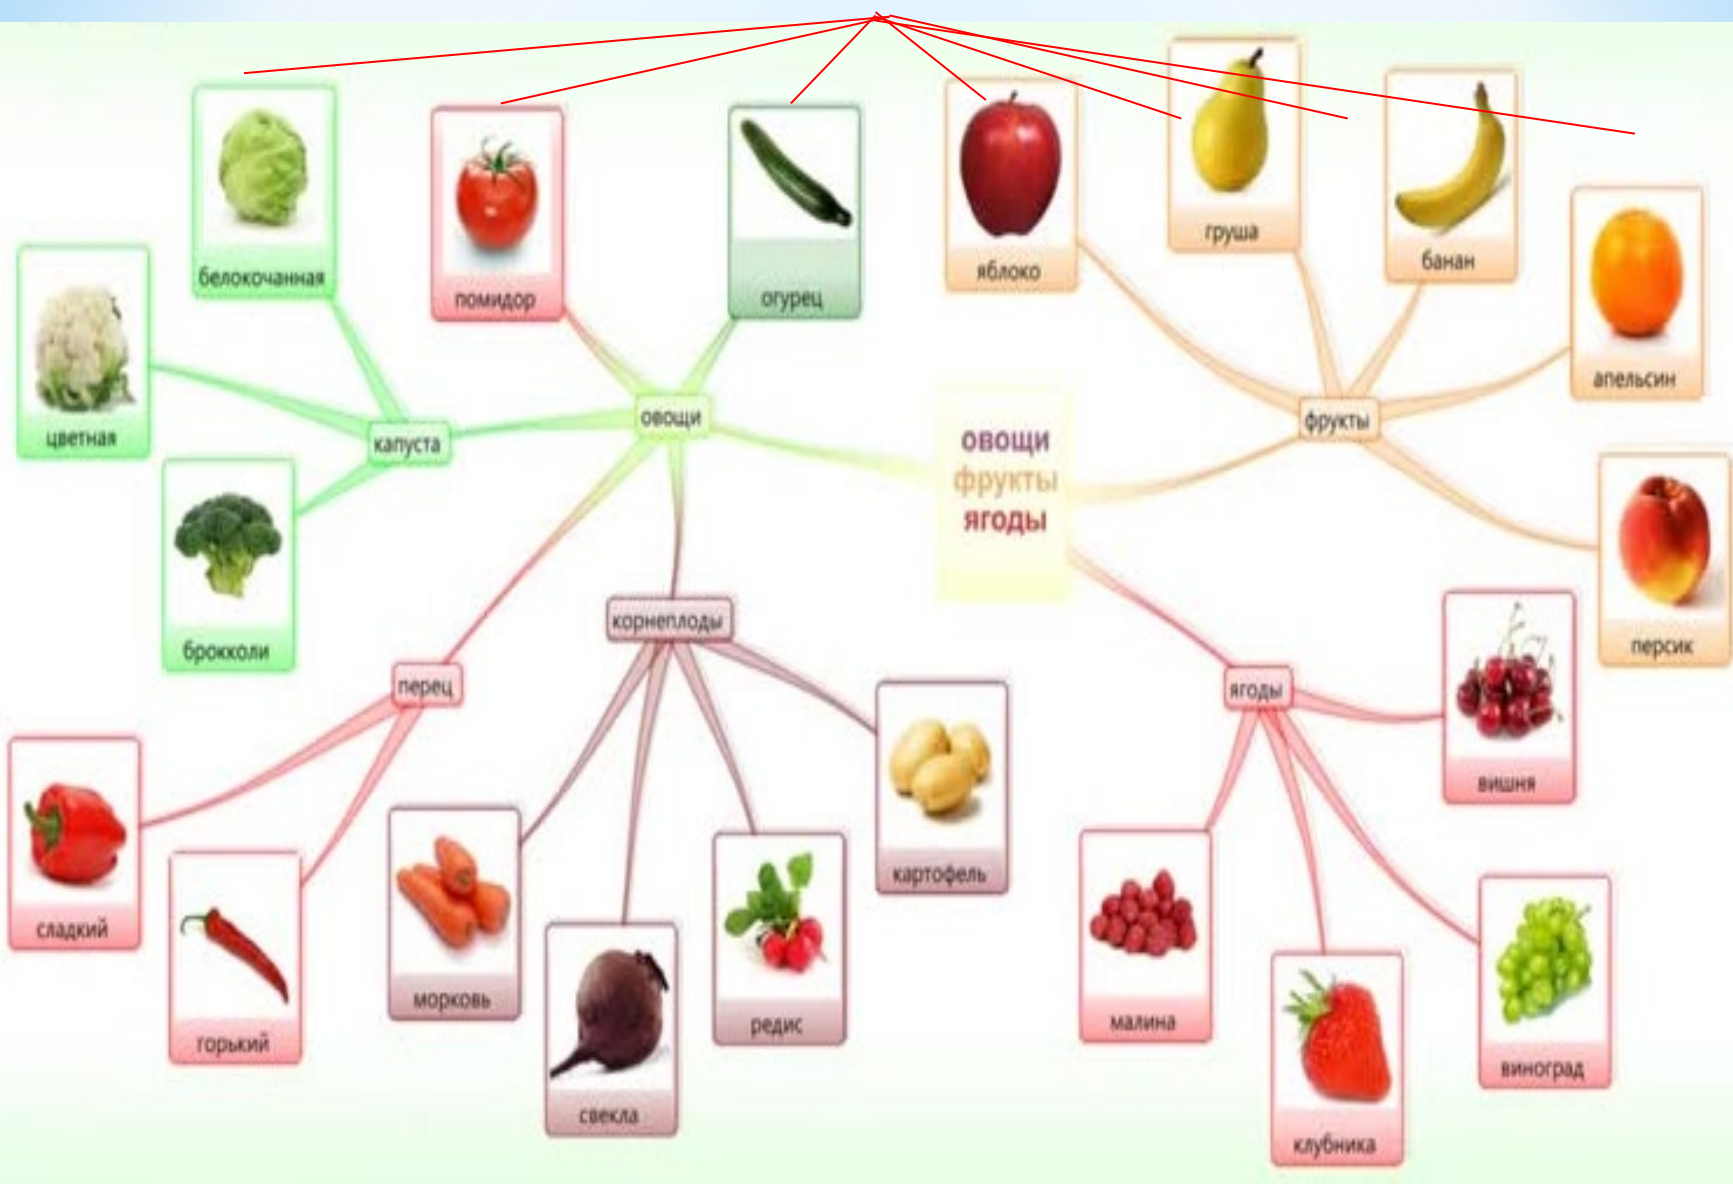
белокочанная

помидор

огурец

яблоко

груша

банан

апельсин

цветная

капуста

овощи

овощи
фрукты
ягоды

фрукты

брокколи

персик

корнеплоды

перец

ягоды

вишня

картофель

сладкий

морковь

редис

малина

виноград

горький

свекла

клубника